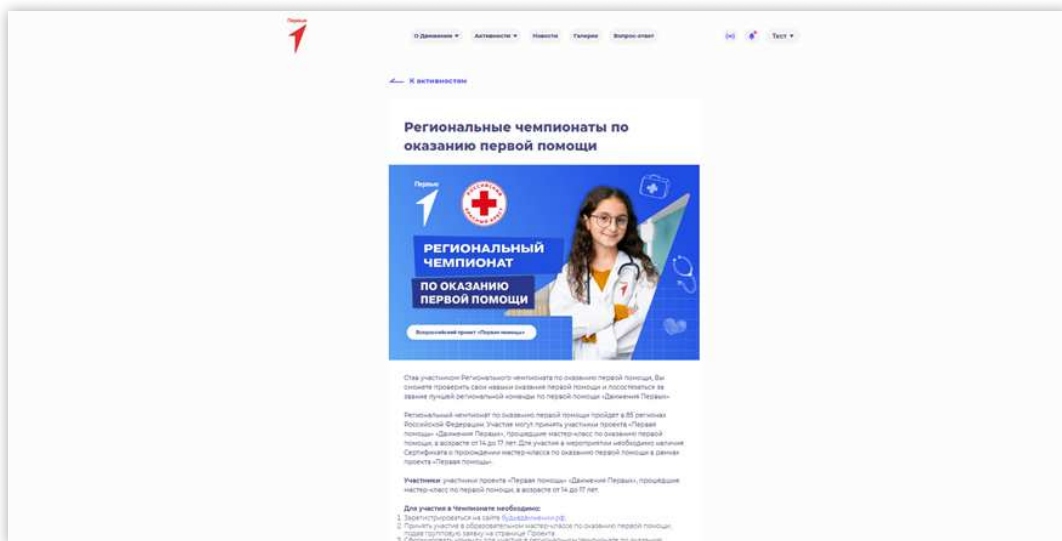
Первые

О Движении ▾ Активности ▾ Новости Галерея Вопрос-ответ

Тест ▾

К активностям

Региональные чемпионаты по оказанию первой помощи

Первые

РЕГИОНАЛЬНЫЙ ЧЕМПИОНАТ

ПО ОКАЗАНИЮ ПЕРВОЙ ПОМОЩИ

Всероссийский проект «Первая помощь»

Став участником Регионального чемпионата по оказанию первой помощи, Вы сможете проверить свои навыки оказания первой помощи и посостязаться за звание лучшей региональной команды по первой помощи «Движения Первых».

Региональный чемпионат по оказанию первой помощи пройдет в 85 регионах Российской Федерации. Участие могут принять участники проекта «Первая помощь» «Движения Первых», прошедшие мастер-класс по оказанию первой помощи, в возрасте от 14 до 17 лет. Для участия в мероприятии необходимо наличие Сертификата о прохождении мастер-класса по оказанию первой помощи в рамках проекта «Первая помощь».

Участники: участники проекта «Первая помощь» «Движения Первых», прошедшие мастер-класс по первой помощи, в возрасте от 14 до 17 лет.

Для участия в Чемпионате необходимо:
1. Зарегистрироваться на сайте будьвдвижении.рф.
2. Принять участие в образовательном мастер-классе по оказанию первой помощи, подав групповую заявку на странице Проекта.
3. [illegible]